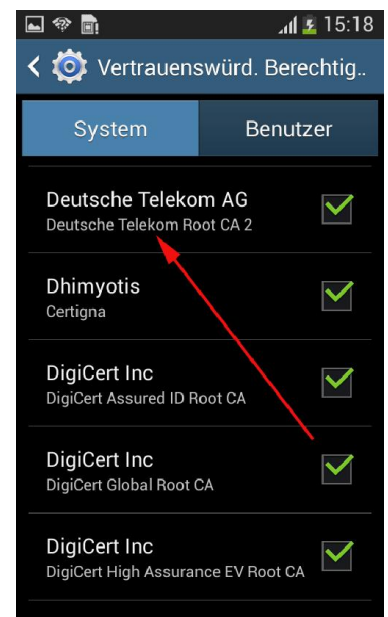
15:18

Vertrauenswürd. Berechtig...

System

Benutzer

Deutsche Telekom AG
Deutsche Telekom Root CA 2

Dhimyotis
Certigna

DigiCert Inc
DigiCert Assured ID Root CA

DigiCert Inc
DigiCert Global Root CA

DigiCert Inc
DigiCert High Assurance EV Root CA